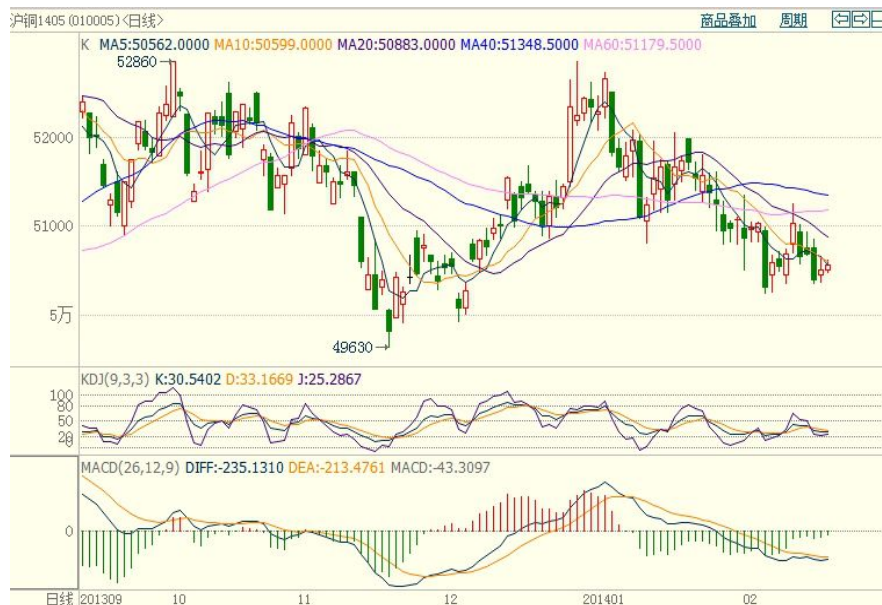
沪铜1405 (010005)<日线>

商品叠加 周期

K MA5:50562.0000 MA10:50599.0000 MA20:50883.0000 MA40:51348.5000 MA60:51179.5000

52860

52000

51000

5万

49630

KDJ(9,3,3) K:30.5402 D:33.1669 J:25.2867

100
80
50
20
0

MACD(26,12,9) DIFF:-235.1310 DEA:-213.4761 MACD:-43.3097

0

日线 201309 10 11 12 201401 02